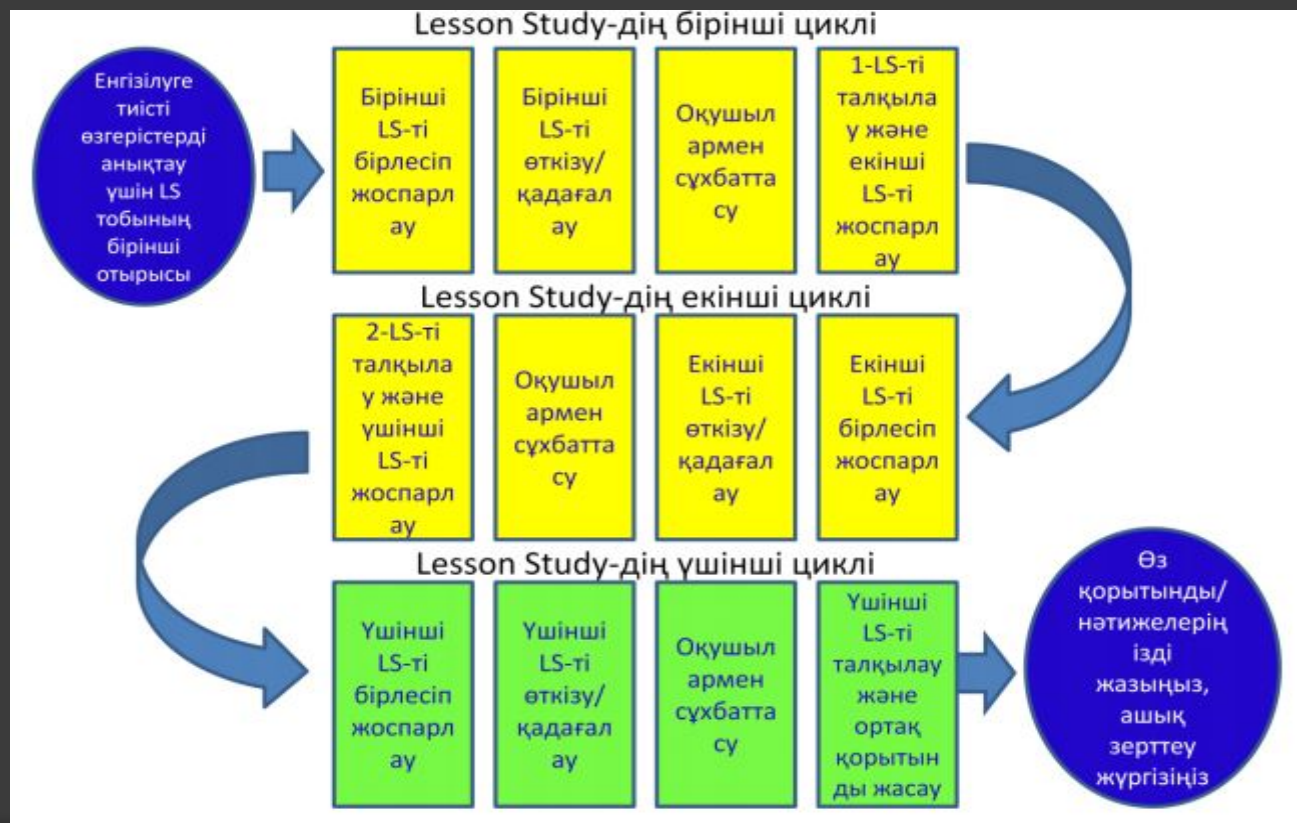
Lesson Study-дің бірінші циклі

Енгізілуге тиісті өзгерістерді анықтау үшін LS тобының бірінші отырысы

Бірінші LS-ті бірлесіп жоспарлау

Бірінші LS-ті өткізу/ қадағалау

Оқушылармен сұхбаттасу

1-LS-ті талқылау және екінші LS-ті жоспарлау

Lesson Study-дің екінші циклі

2-LS-ті талқылау және үшінші LS-ті жоспарлау

Оқушылармен сұхбаттасу

Екінші LS-ті өткізу/ қадағалау

Екінші LS-ті бірлесіп жоспарлау

Lesson Study-дің үшінші циклі

Үшінші LS-ті бірлесіп жоспарлау

Үшінші LS-ті өткізу/ қадағалау

Оқушылармен сұхбаттасу

Үшінші LS-ті талқылау және ортақ қорытынды жасау

Өз қорытынды/ нәтижелеріңізді жазыңыз, ашық зерттеу жүргізіңіз